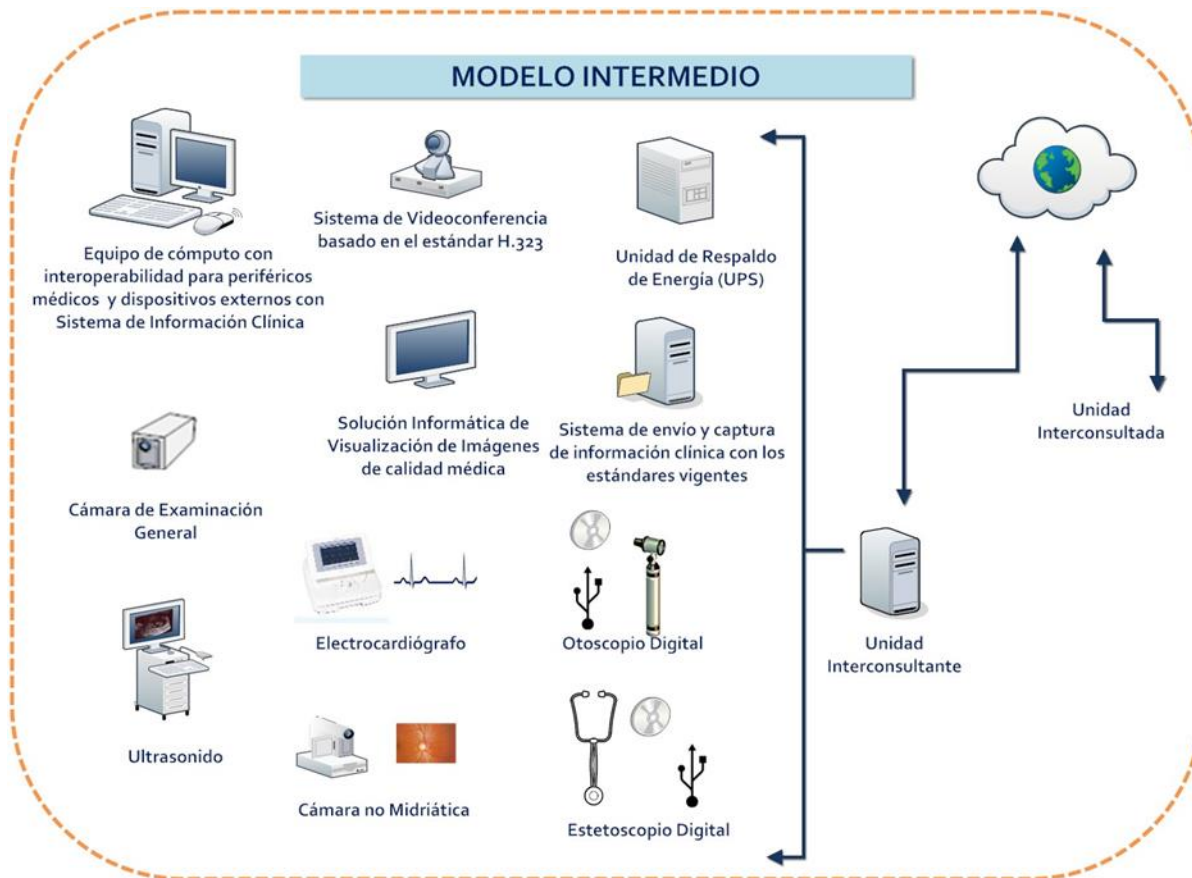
MODELO INTERMEDIO

Equipo de cómputo con interoperabilidad para periféricos médicos y dispositivos externos con Sistema de Información Clínica

Sistema de Videoconferencia basado en el estándar H.323

Unidad de Respaldo de Energía (UPS)

Solución Informática de Visualización de Imágenes de calidad médica

Sistema de envío y captura de información clínica con los estándares vigentes

Cámara de Examinación General

Electrocardiógrafo

Otoscopio Digital

Ultrasonido

Cámara no Midriática

Estetoscopio Digital

Unidad Interconsultada

Unidad Interconsultante